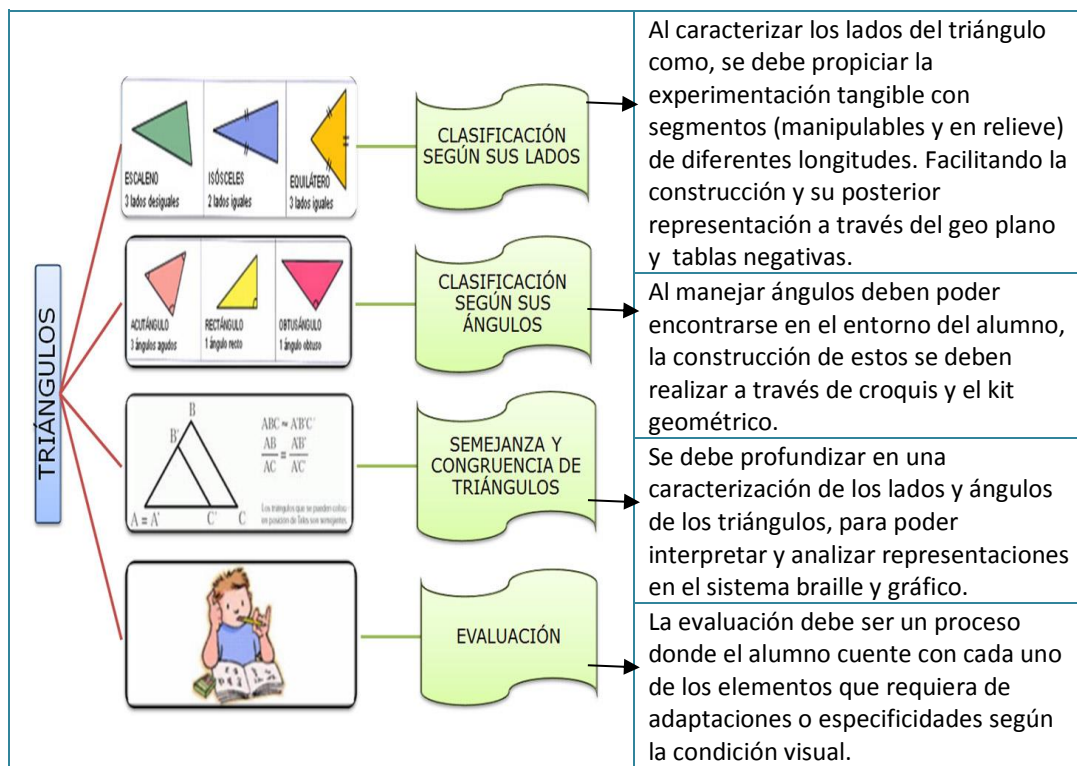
TRIÁNGULOS

ESCALENO
3 lados desiguales

ISÓSCELES
2 lados iguales

EQUILÁTERO
3 lados iguales

CLASIFICACIÓN SEGÚN SUS LADOS

Al caracterizar los lados del triángulo como, se debe propiciar la experimentación tangible con segmentos (manipulables y en relieve) de diferentes longitudes. Facilitando la construcción y su posterior representación a través del geo plano y tablas negativas.

ACUTÁNGULO
3 ángulos agudos

RECTÁNGULO
1 ángulo recto

OBTUSÁNGULO
1 ángulo obtuso

CLASIFICACIÓN SEGÚN SUS ÁNGULOS

Al manejar ángulos deben poder encontrarse en el entorno del alumno, la construcción de estos se deben realizar a través de croquis y el kit geométrico.

B
B'
A = A'
C'
C

ABC ≈ A'B'C'

$\frac{AB}{AC} = \frac{AB'}{AC'}$

Los triángulos que se pueden colocar en posición de Tales son semejantes.

SEMEJANZA Y CONGRUENCIA DE TRIÁNGULOS

Se debe profundizar en una caracterización de los lados y ángulos de los triángulos, para poder interpretar y analizar representaciones en el sistema braille y gráfico.

EVALUACIÓN

La evaluación debe ser un proceso donde el alumno cuente con cada uno de los elementos que requiera de adaptaciones o especificidades según la condición visual.